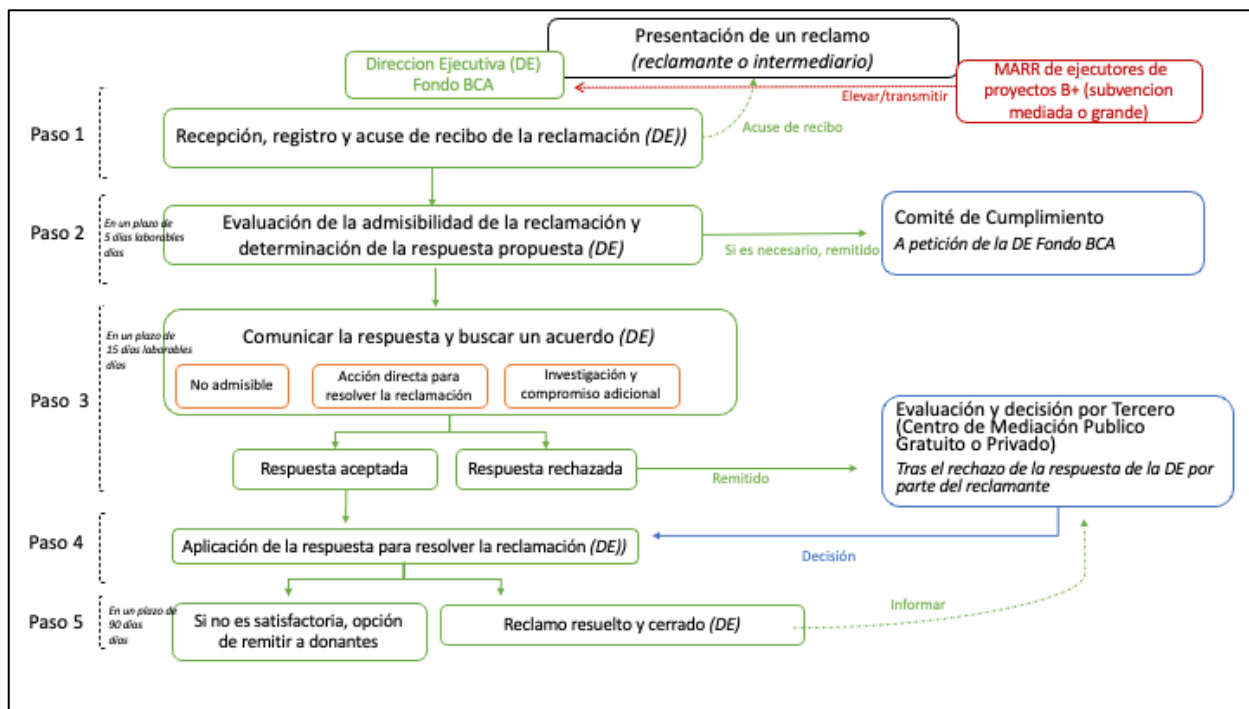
Presentación de un reclamo
*(reclamante o intermediario)*

Direccion Ejecutiva (DE)
Fondo BCA

MARR de ejecutores de proyectos B+ (subvencion mediada o grande)

Elevar/transmitir

Paso 1

Recepción, registro y acuse de recibo de la reclamación *(DE))*

Acuse de recibo

Paso 2

En un plazo de 5 días laborables días

Evaluación de la admisibilidad de la reclamación y determinación de la respuesta propuesta *(DE)*

Si es necesario, remitido

Comité de Cumplimiento
*A petición de la DE Fondo BCA*

Paso 3

En un plazo de 15 días laborables días

Comunicar la respuesta y buscar un acuerdo *(DE)*

No admisible

Acción directa para resolver la reclamación

Investigación y compromiso adicional

Respuesta aceptada

Respuesta rechazada

Remitido

Evaluación y decisión por Tercero (Centro de Mediación Publico Gratuito o Privado)
*Tras el rechazo de la respuesta de la DE por parte del reclamante*

Paso 4

Aplicación de la respuesta para resolver la reclamación *(DE))*

Decisión

Paso 5

En un plazo de 90 días días

Si no es satisfactoria, opción de remitir a donantes

Reclamo resuelto y cerrado *(DE)*

Informar